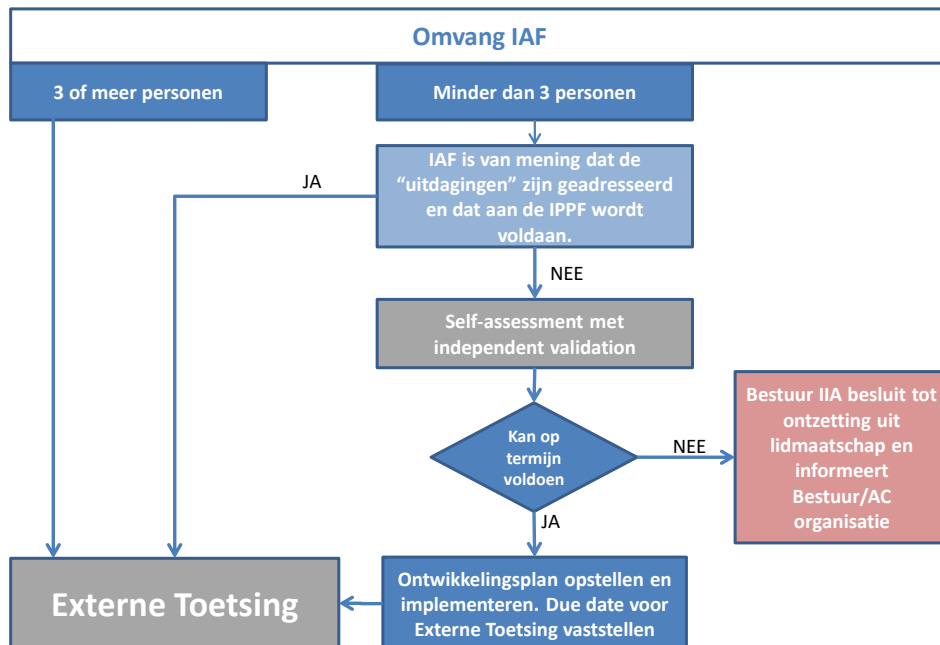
Omvang IAF

3 of meer personen

Minder dan 3 personen

IAF is van mening dat de "uitdagingen" zijn geadresseerd en dat aan de IPPF wordt voldaan.

JA

NEE

Self-assessment met independent validation

Kan op termijn voldoen

NEE

Bestuur IIA besluit tot ontzetting uit lidmaatschap en informeert Bestuur/AC organisatie

JA

Externe Toetsing

Ontwikkelingsplan opstellen en implementeren. Due date voor Externe Toetsing vaststellen